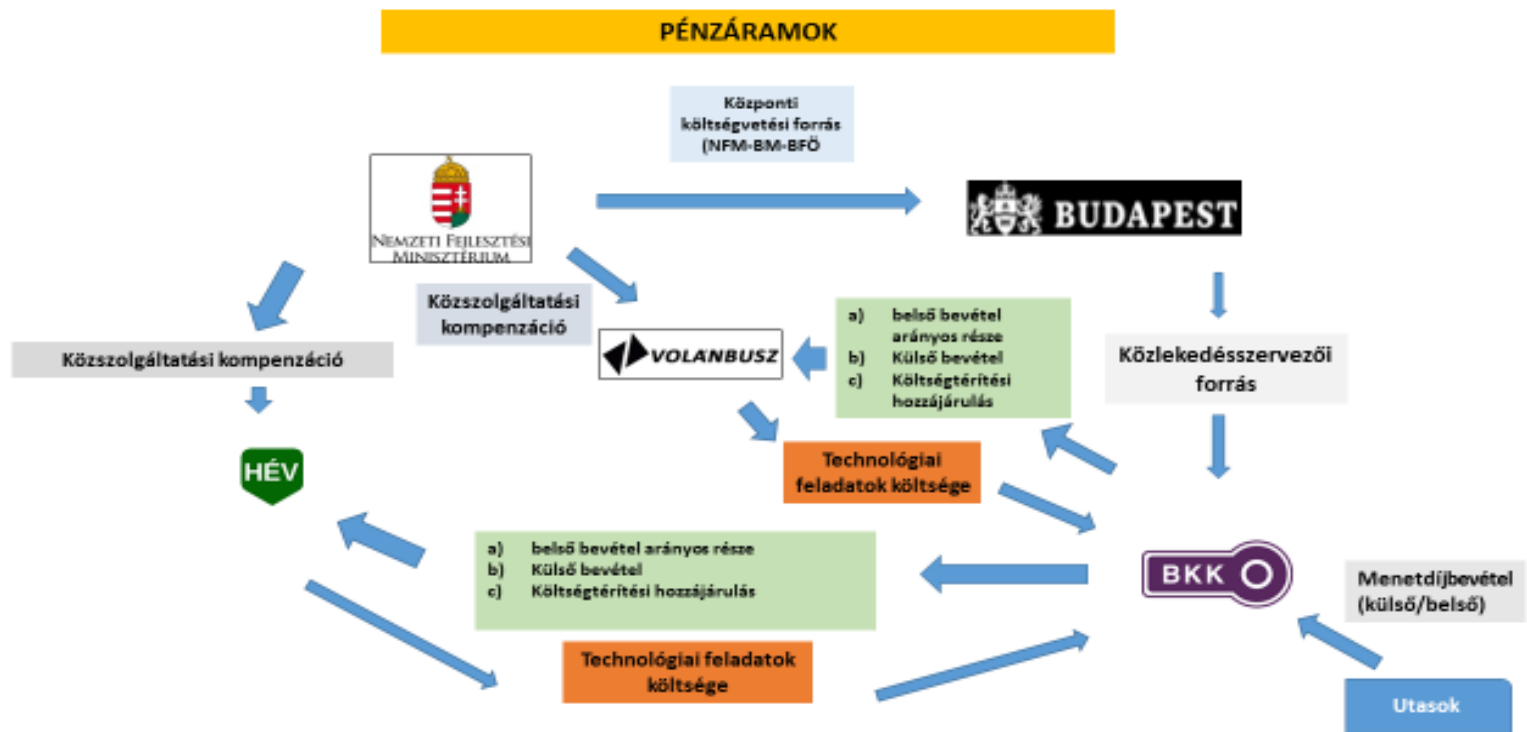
PÉNZÁRAMOK

Központi költségvetési forrás (NFM-BM-BFÖ

Nemzeti Fejlesztési Minisztérium

BUDAPEST

Közszolgáltatási kompenzáció

Közszolgáltatási kompenzáció

VOLÁNBUSZ

a) belső bevétel arányos része
b) Külső bevétel
c) Költségtérítési hozzájárulás

Közlekedésszervezői forrás

HÉV

Technológiai feladatok költsége

a) belső bevétel arányos része
b) Külső bevétel
c) Költségtérítési hozzájárulás

BKK

Menetdíjbevétel (külső/belső)

Technológiai feladatok költsége

Utasok